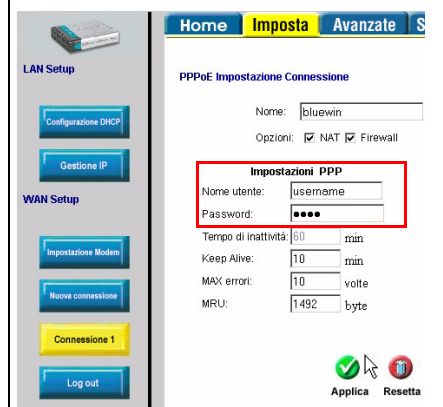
Home Imposta Avanzate S

LAN Setup

Configurazione DHCP

Gestione IP

WAN Setup

Impostazione Modem

Nuova connessione

Connessione 1

Log out

PPPoE Impostazione Connessione

Nome: bluewin

Opzioni: ☑ NAT ☑ Firewall

Impostazioni PPP

Nome utente: username

Password: ●●●●

Tempo di inattività: 60 min

Keep Alive: 10 min

MAX errori: 10 volte

MRU: 1492 byte

Applica Resetta